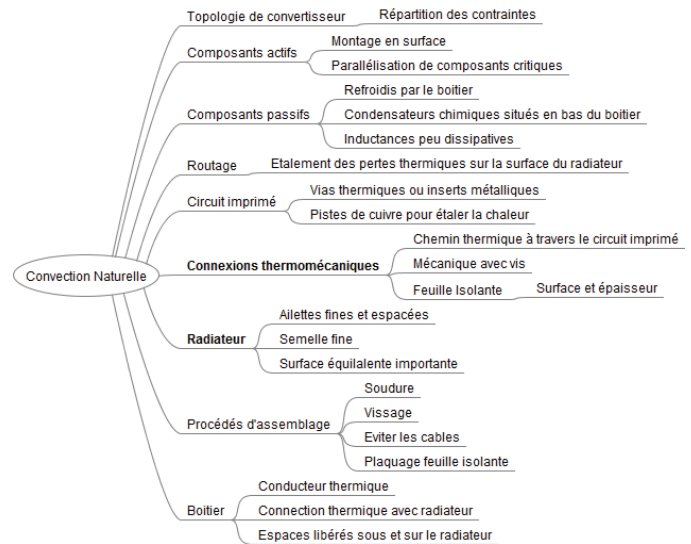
Convection Naturelle

Topologie de convertisseur
Répartition des contraintes

Composants actifs
Montage en surface
Parallélisation de composants critiques

Composants passifs
Refroidis par le boitier
Condensateurs chimiques situés en bas du boitier
Inductances peu dissipatives

Routage
Etalement des pertes thermiques sur la surface du radiateur

Circuit imprimé
Vias thermiques ou inserts métalliques
Pistes de cuivre pour étaler la chaleur

Connexions thermomécaniques
Chemin thermique à travers le circuit imprimé
Mécanique avec vis
Feuille Isolante
Surface et épaisseur

Radiateur
Ailettes fines et espacées
Semelle fine
Surface équilalente importante

Procédés d'assemblage
Soudure
Vissage
Eviter les cables
Plaquage feuille isolante

Boitier
Conducteur thermique
Connection thermique avec radiateur
Espaces libérés sous et sur le radiateur